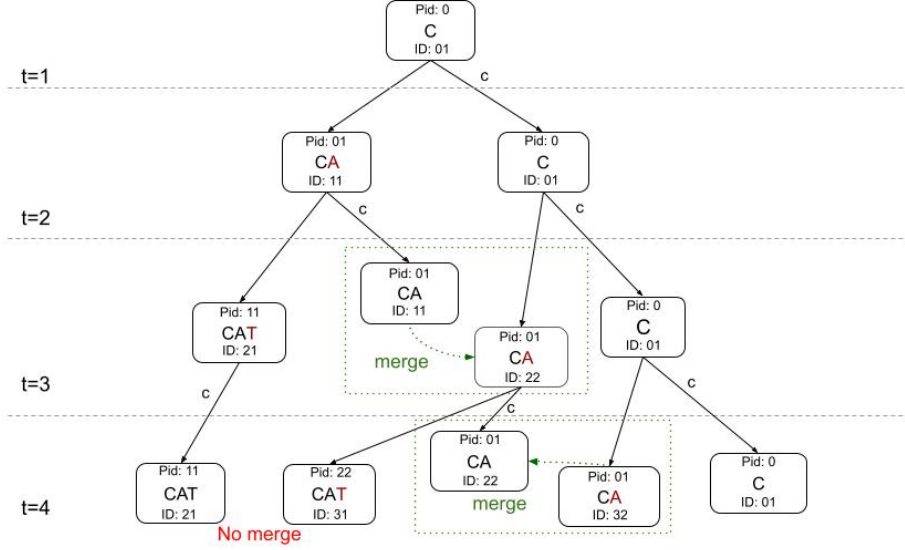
Pid: 0
C
ID: 01

t=1

c

Pid: 01
CA
ID: 11

Pid: 0
C
ID: 01

t=2

c

c

Pid: 01
CA
ID: 11

Pid: 11
CAT
ID: 21

merge

Pid: 01
CA
ID: 22

Pid: 0
C
ID: 01

t=3

c

c

c

Pid: 01
CA
ID: 22

Pid: 11
CAT
ID: 21

Pid: 22
CAT
ID: 31

merge

Pid: 01
CA
ID: 32

Pid: 0
C
ID: 01

t=4

No merge